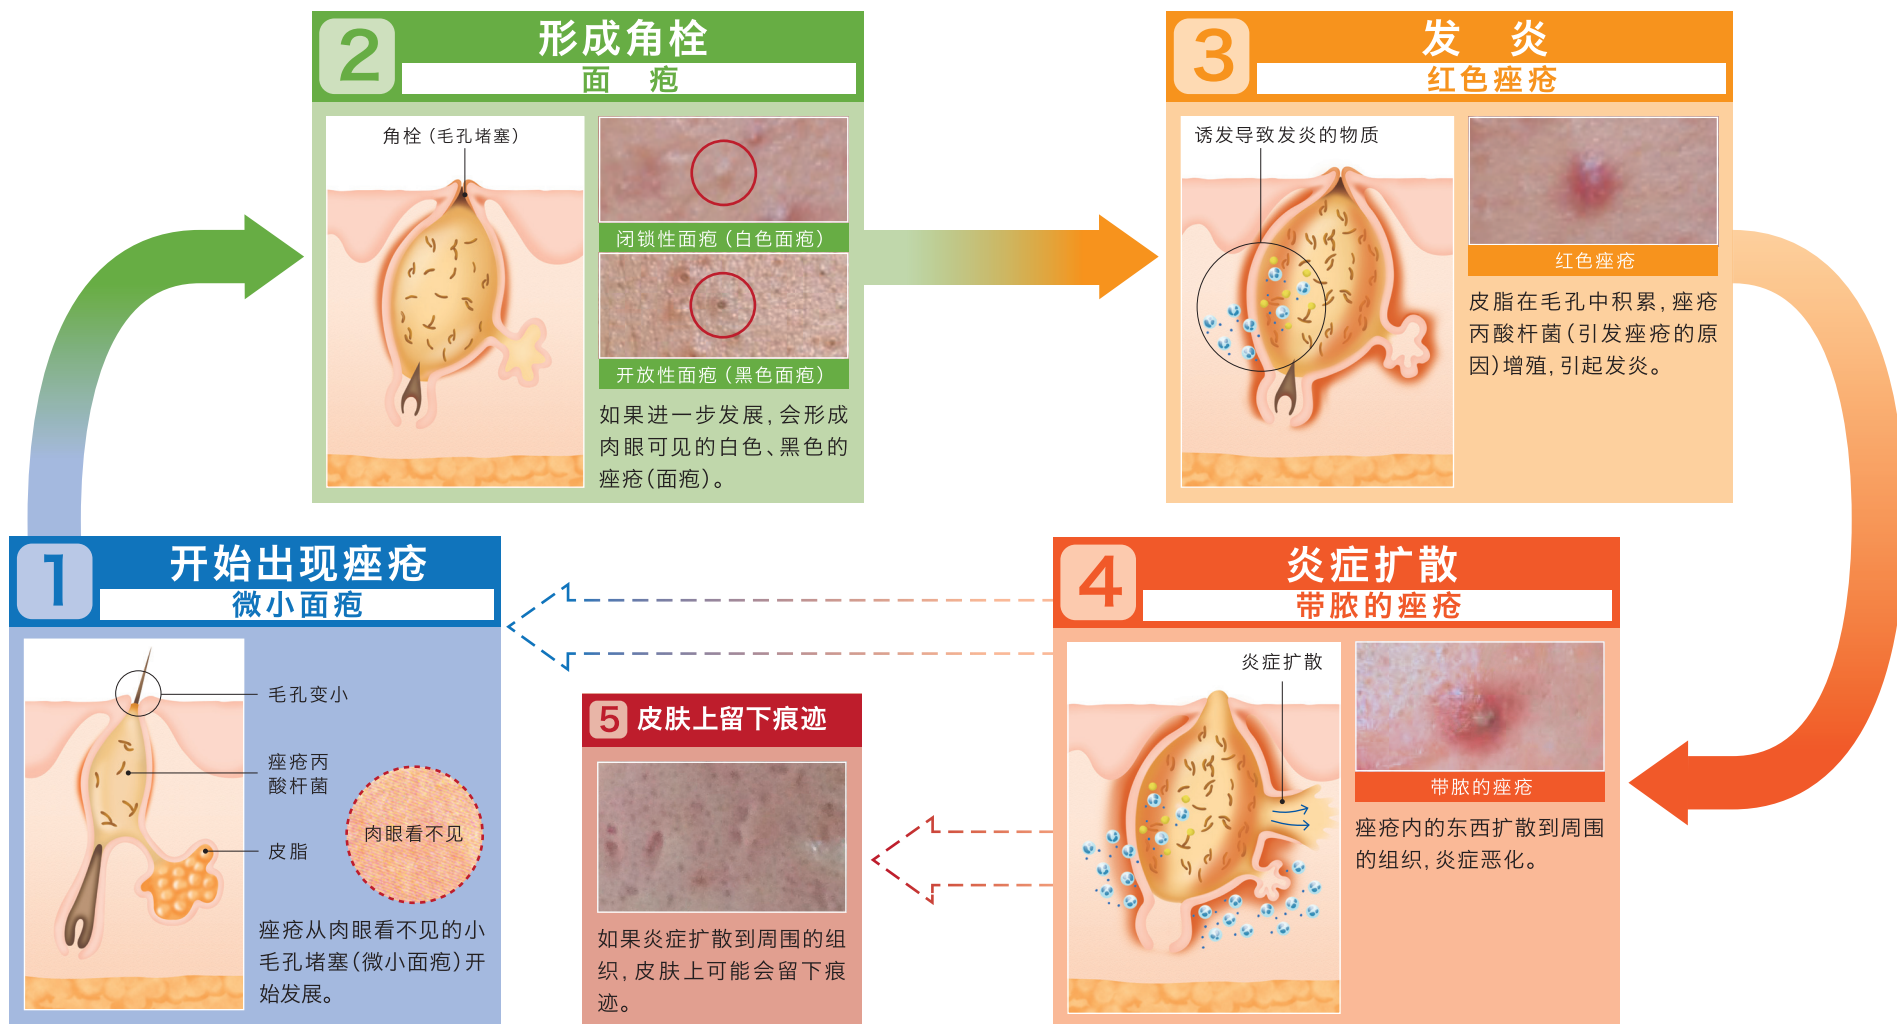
2 形成角栓
面疱

角栓（毛孔堵塞）

闭锁性面疱（白色面疱）

开放性面疱（黑色面疱）

如果进一步发展，会形成肉眼可见的白色、黑色的痤疮（面疱）。

3 发炎
红色痤疮

诱发导致发炎的物质

红色痤疮

皮脂在毛孔中积累，痤疮丙酸杆菌（引发痤疮的原因）增殖，引起发炎。

1 开始出现痤疮
微小面疱

毛孔变小

痤疮丙酸杆菌

皮脂

肉眼看不见

痤疮从肉眼看不见的小毛孔堵塞（微小面疱）开始发展。

5 皮肤上留下痕迹

如果炎症扩散到周围的组织，皮肤上可能会留下痕迹。

4 炎症扩散
带脓的痤疮

炎症扩散

带脓的痤疮

痤疮内的东西扩散到周围的组织，炎症恶化。